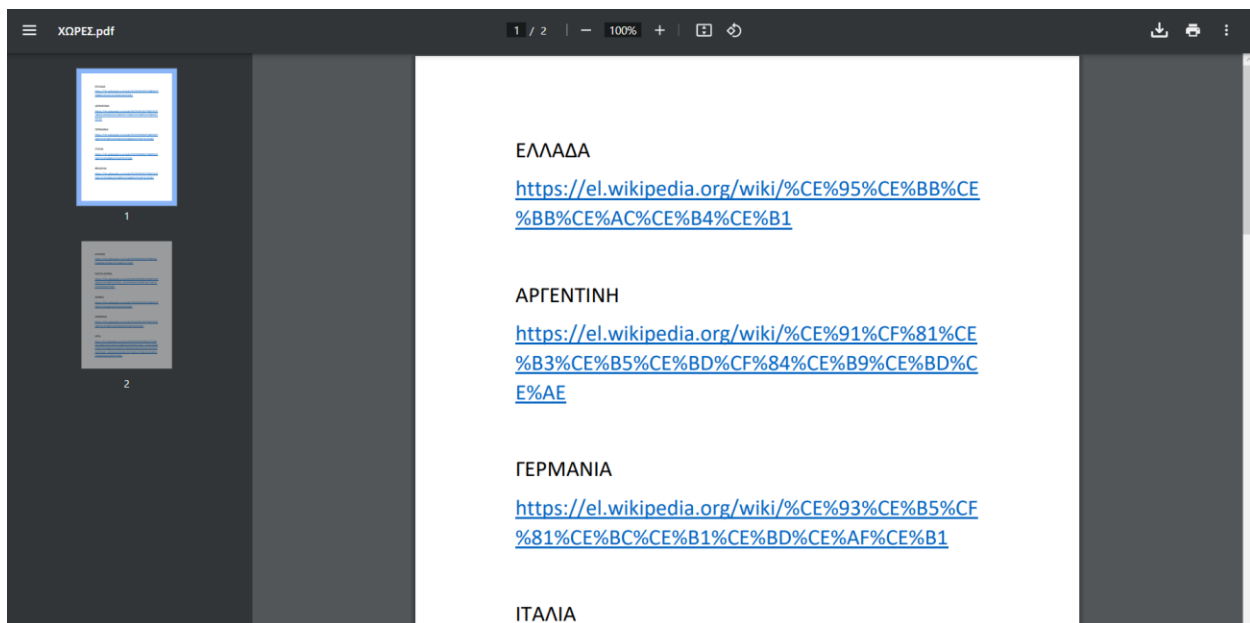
ΧΩΡΕΣ.pdf

1 / 2 | — 100% +

1

2

ΕΛΛΑΔΑ

https://el.wikipedia.org/wiki/%CE%95%CE%BB%CE%BB%CE%AC%CE%B4%CE%B1

ΑΡΓΕΝΤΙΝΗ

https://el.wikipedia.org/wiki/%CE%91%CF%81%CE%B3%CE%B5%CE%BD%CF%84%CE%B9%CE%BD%CE%AE

ΓΕΡΜΑΝΙΑ

https://el.wikipedia.org/wiki/%CE%93%CE%B5%CF%81%CE%BC%CE%B1%CE%BD%CE%AF%CE%B1

ΙΤΑΛΙΑ